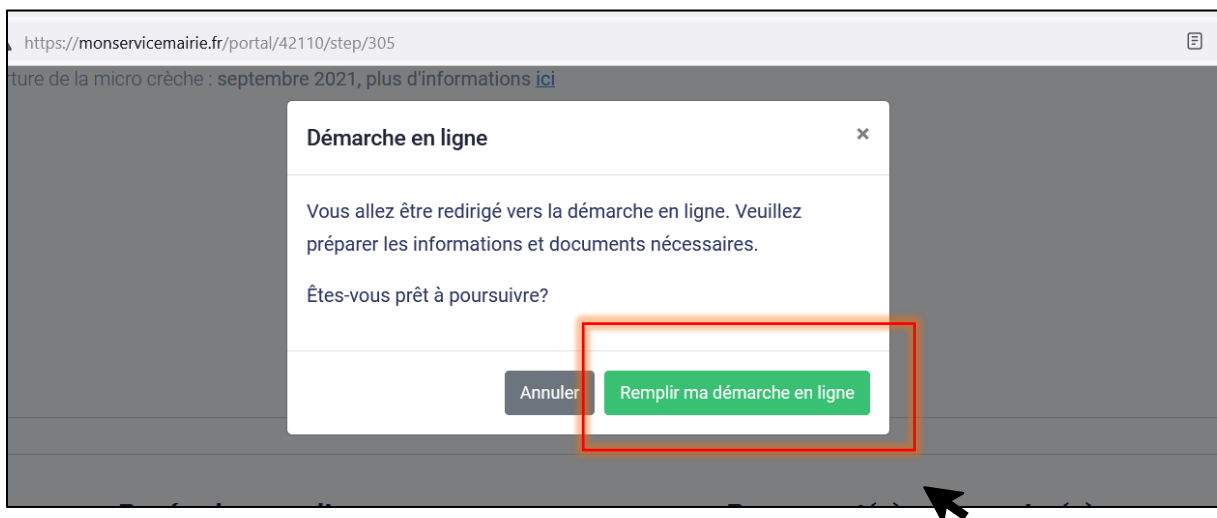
https://monservicemairie.fr/portal/42110/step/305

rture de la micro crèche : septembre 2021, plus d'informations ici

Démarche en ligne

×

Vous allez être redirigé vers la démarche en ligne. Veuillez préparer les informations et documents nécessaires.

Êtes-vous prêt à poursuivre?

Annuler

Remplir ma démarche en ligne

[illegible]